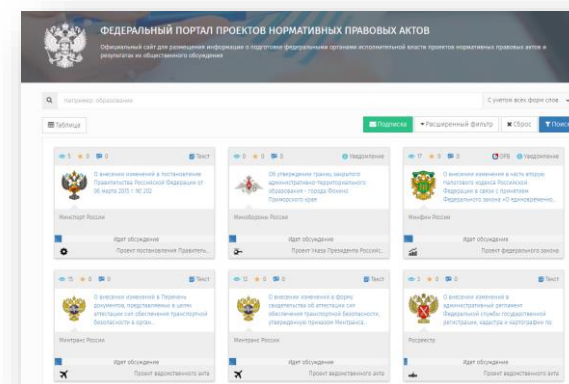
ФЕДЕРАЛЬНЫЙ ПОРТАЛ ПРОЕКТОВ НОРМАТИВНЫХ ПРАВОВЫХ АКТОВ

Официальный сайт для размещения информации о подготовке федеральными органами исполнительной власти проектов нормативных правовых актов и результатах их общественного обсуждения

например: образование

С учетом всех форм слов

Таблица

Подписка

Расширенный фильтр

Сброс

Поиск

5 0 0 Текст

О внесении изменений в постановление Правительства Российской Федерации от 06 марта 2015 г. № 202

Минспорт России

Идет обсуждение

Проект постановления Правитель...

0 0 0 Уведомление

Об утверждении границ закрытого административно-территориального образования - города Фокино Приморского края

Минобороны России

Идет обсуждение

Проект Указа Президента Российс...

17 0 0 ОРВ Уведомление

О внесении изменения в часть вторую Налогового кодекса Российской Федерации (в связи с принятием Федерального закона «О единовременно...

Минфин России

Идет обсуждение

Проект федерального закона

15 0 0 Текст

О внесении изменений в Перечень документов, представляемых в целях аттестации сил обеспечения транспортной безопасности в орган...

Минтранс России

Идет обсуждение

Проект ведомственного акта

12 0 0 Текст

О внесении изменений в форму свидетельства об аттестации сил обеспечения транспортной безопасности, утвержденную приказом Минтранса...

Минтранс России

Идет обсуждение

Проект ведомственного акта

3 0 0 Текст

О внесении изменений в административный регламент Федеральной службы государственной регистрации, кадастра и картографии по

Росреестр

Идет обсуждение

Проект ведомственного акта